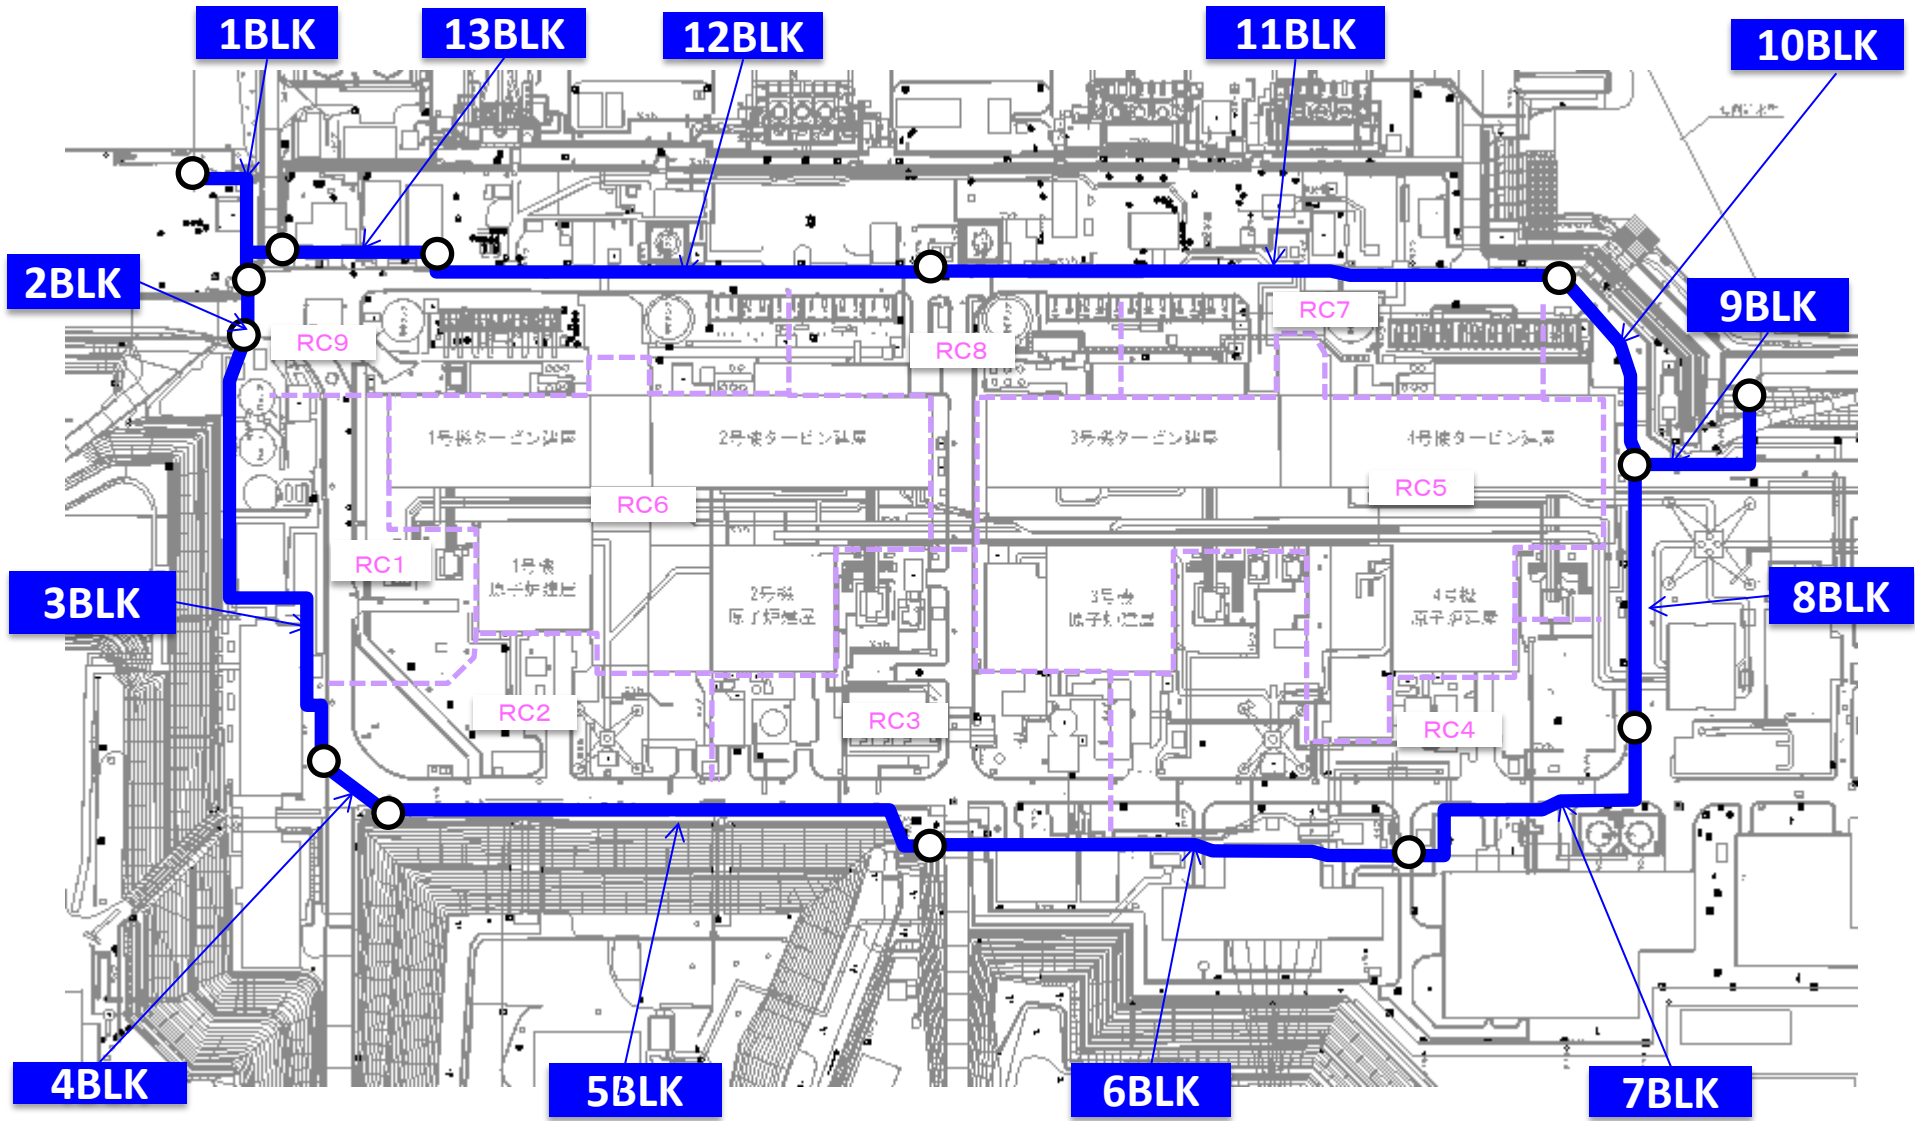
1BLK

13BLK

12BLK

11BLK

10BLK

2BLK

9BLK

RC9

RC8

RC7

1号機タービン建屋

2号機タービン建屋

3号機タービン建屋

4号機タービン建屋

RC6

RC5

RC1

1号機
原子炉建屋

2号機
原子炉建屋

3号機
原子炉建屋

4号機
原子炉建屋

3BLK

8BLK

RC2

RC3

RC4

4BLK

5BLK

6BLK

7BLK